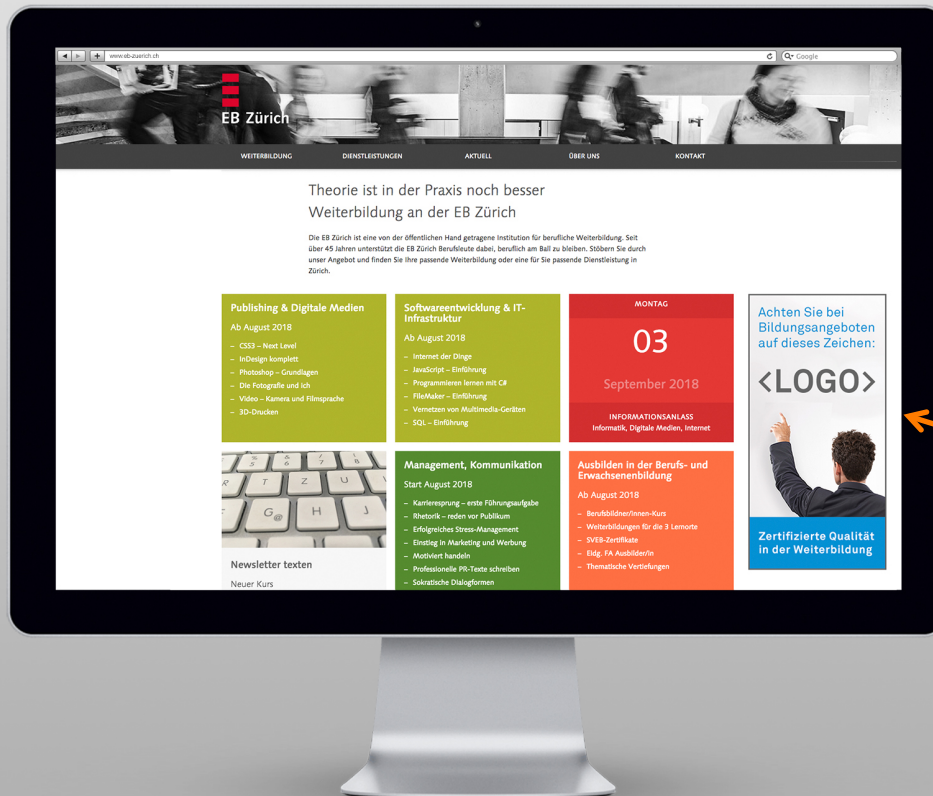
www.eb-zuerich.ch

Google

EB Zürich

WEITERBILDUNG DIENSTLEISTUNGEN AKTUELL ÜBER UNS KONTAKT

Theorie ist in der Praxis noch besser
Weiterbildung an der EB Zürich

Die EB Zürich ist eine von der öffentlichen Hand getragene Institution für berufliche Weiterbildung. Seit über 45 Jahren unterstützt die EB Zürich Berufsleute dabei, beruflich am Ball zu bleiben. Stöbern Sie durch unser Angebot und finden Sie Ihre passende Weiterbildung oder eine für Sie passende Dienstleistung in Zürich.

Publishing & Digitale Medien
Ab August 2018
– CSS3 – Next Level
– InDesign komplett
– Photoshop – Grundlagen
– Die Fotografie und ich
– Video – Kamera und Filmsprache
– 3D-Drucken

Softwareentwicklung & IT-Infrastruktur
Ab August 2018
– Internet der Dinge
– JavaScript – Einführung
– Programmieren lernen mit C#
– FileMaker – Einführung
– Vernetzen von Multimedia-Geräten
– SQL – Einführung

MONTAG
03
September 2018
INFORMATIONSANLASS
Informatik, Digitale Medien, Internet

Achten Sie bei Bildungsangeboten auf dieses Zeichen:
<LOGO>
Zertifizierte Qualität in der Weiterbildung

Newsletter texten
Neuer Kurs

Management, Kommunikation
Start August 2018
– Karrieresprung – erste Führungsaufgabe
– Rhetorik – reden vor Publikum
– Erfolgreiches Stress-Management
– Einstieg in Marketing und Werbung
– Motiviert handeln
– Professionelle PR-Texte schreiben
– Sokratische Dialogformen

Ausbilden in der Berufs- und Erwachsenenbildung
Ab August 2018
– Berufsbildner/innen-Kurs
– Weiterbildungen für die 3 Lernorte
– SVEB-Zertifikate
– Eidg. FA Ausbilder/in
– Thematische Vertiefungen